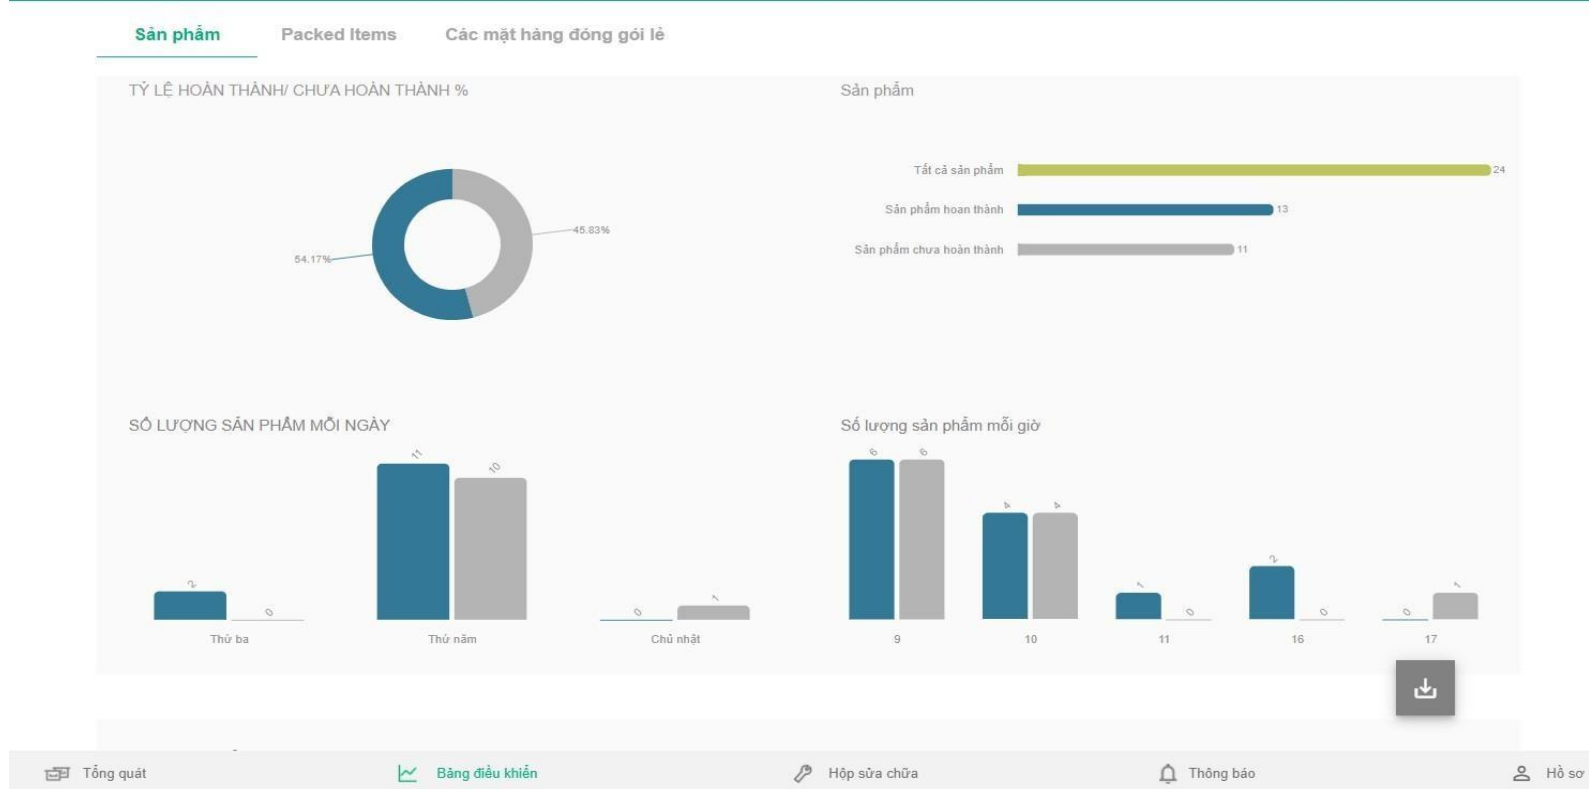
Sản phẩm Packed Items Các mặt hàng đóng gói lẻ

TỶ LỆ HOÀN THÀNH/ CHƯA HOÀN THÀNH %

54.17%
45.83%

Sản phẩm

Tất cả sản phẩm 24
Sản phẩm hoan thành 13
Sản phẩm chưa hoàn thành 11

SỐ LƯỢNG SẢN PHẨM MỖI NGÀY

2 0 11 10 0 1
Thứ ba Thứ năm Chủ nhật

Số lượng sản phẩm mỗi giờ

6 6 4 4 1 0 2 0 0 1
9 10 11 16 17

Tổng quát Bảng điều khiển Hộp sửa chữa Thông báo Hồ sơ